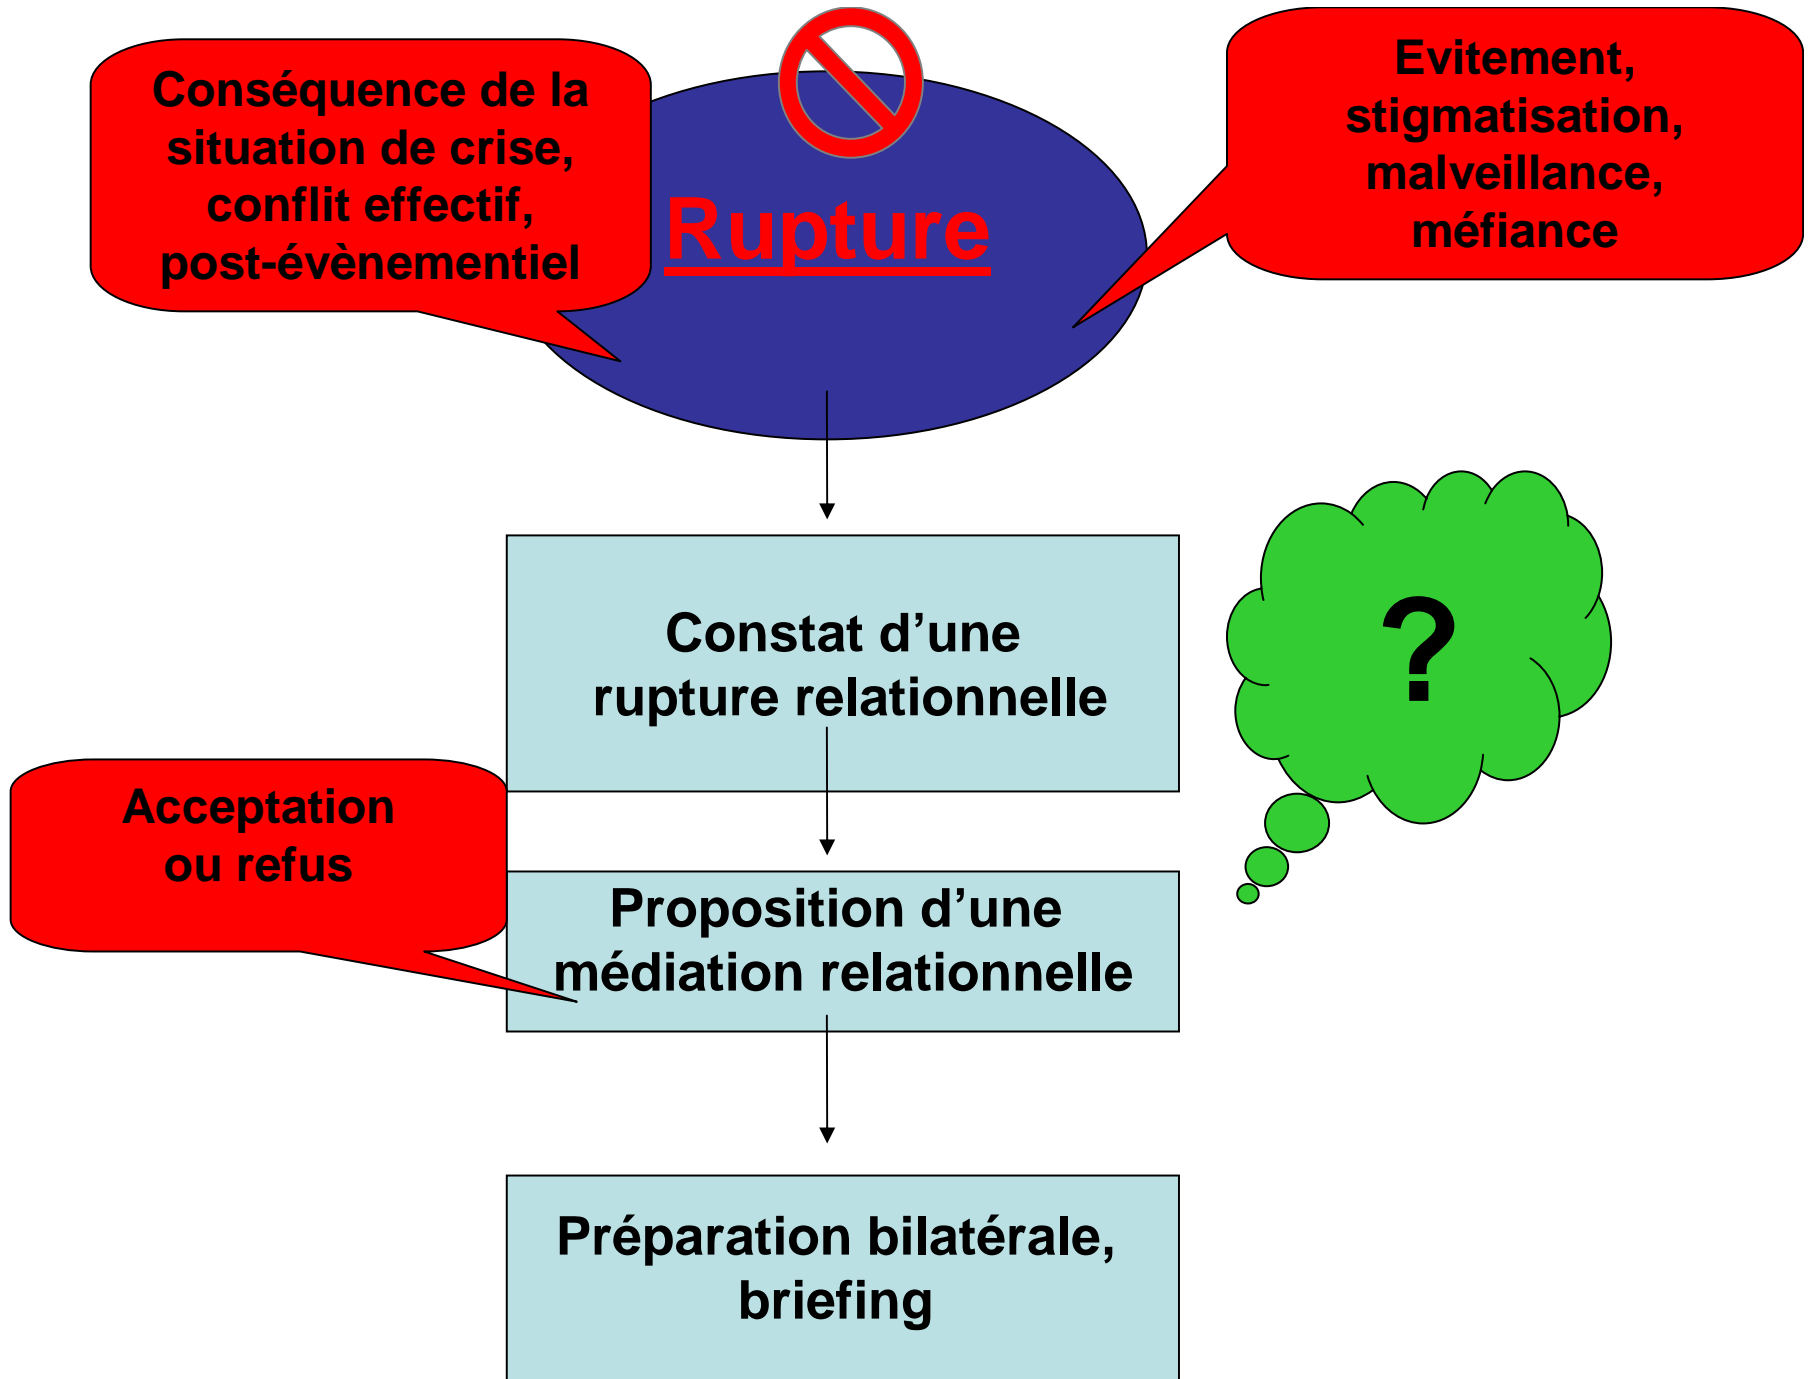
Conséquence de la situation de crise, conflit effectif, post-évènementiel

Rupture

Evitement, stigmatisation, malveillance, méfiance

Constat d’une rupture relationnelle

?

Acceptation ou refus

Proposition d’une médiation relationnelle

Préparation bilatérale, briefing